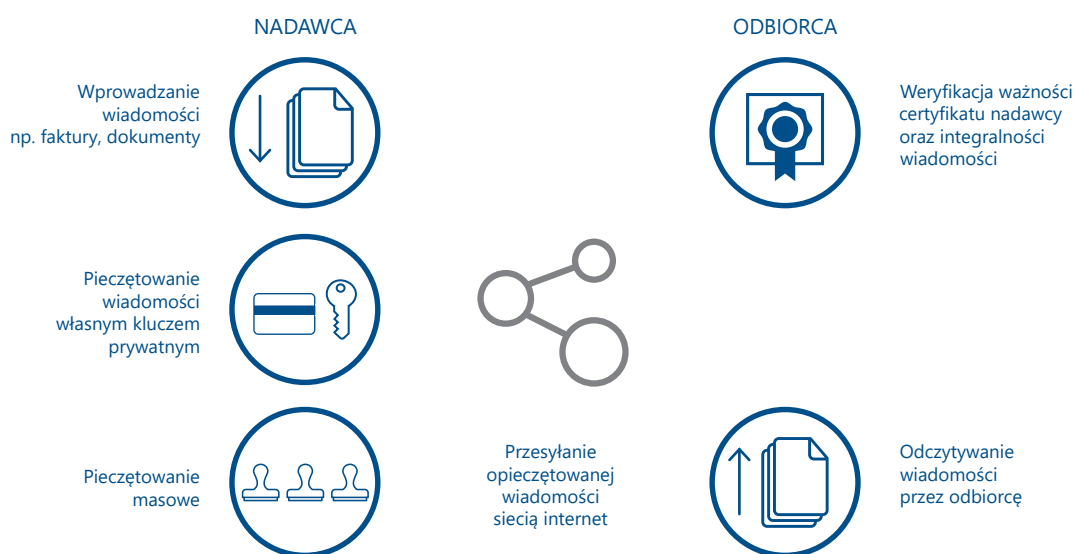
NADAWCA

ODBIORCA

Wprowadzanie wiadomości np. faktury, dokumenty

Weryfikacja ważności certyfikatu nadawcy oraz integralności wiadomości

Pieczętowanie wiadomości własnym kluczem prywatnym

Pieczętowanie masowe

Przesyłanie opieczętowanej wiadomości siecią internet

Odczytywanie wiadomości przez odbiorcę